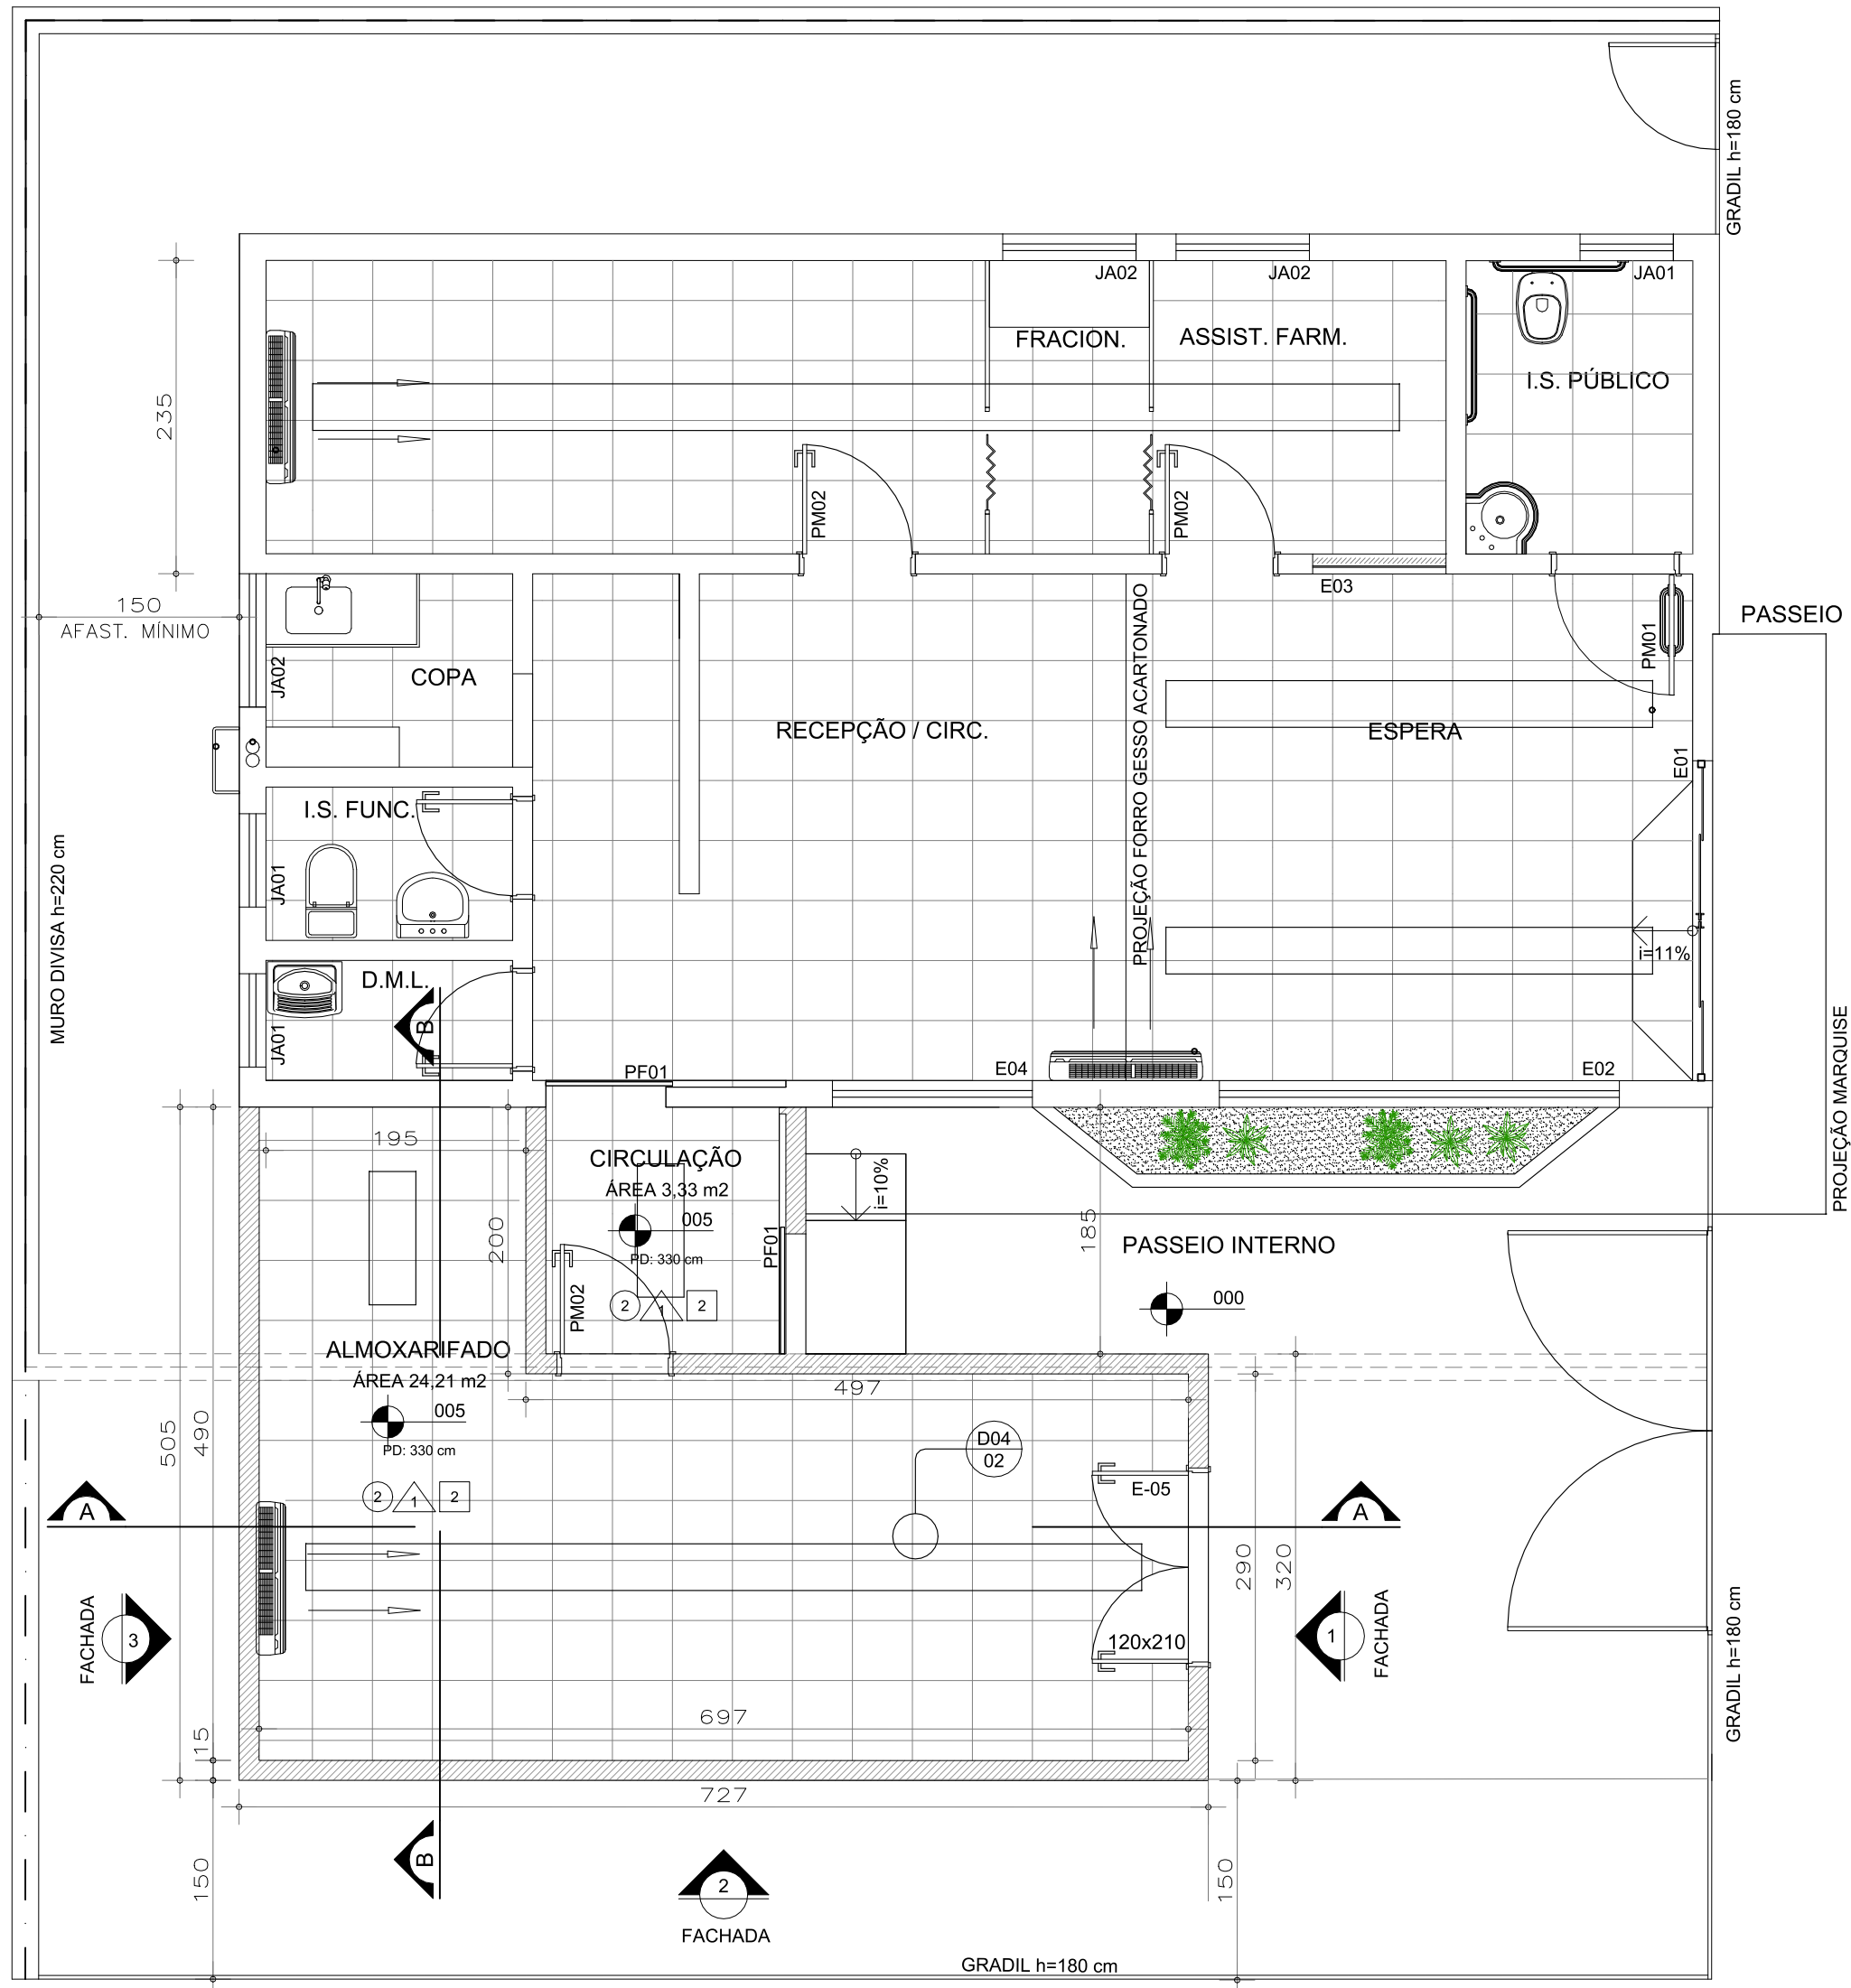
GRADIL h=180 cm

JA02
JA02
JA01
FRACION.
ASSIST. FARM.
I.S. PÚBLICO
235
PM02
PM02
E03
150
AFAST. MÍNIMO
PASSEIO
JA02
COPA
PM01
RECEPÇÃO / CIRC.
ESPERA
E01
I.S. FUNC.
MURO DIVISA h=220 cm
JA01
PROJEÇÃO FORRO GESSO ACARTONADO
i=11%
D.M.L.
JA01
B
PF01
E04
E02
PROJEÇÃO MARQUISE
195
CIRCULAÇÃO
ÁREA 3,33 m2
005
PD: 330 cm
i=10%
200
PF01
185
PASSEIO INTERNO
PM02
2
1
2
000
ALMOXARIFADO
ÁREA 24,21 m2
497
005
PD: 330 cm
505
490
D04
02
2
1
2
E-05
A
A
290
320
FACHADA
3
120x210
1
FACHADA
GRADIL h=180 cm
697
15
727
B
150
2
150
FACHADA
GRADIL h=180 cm